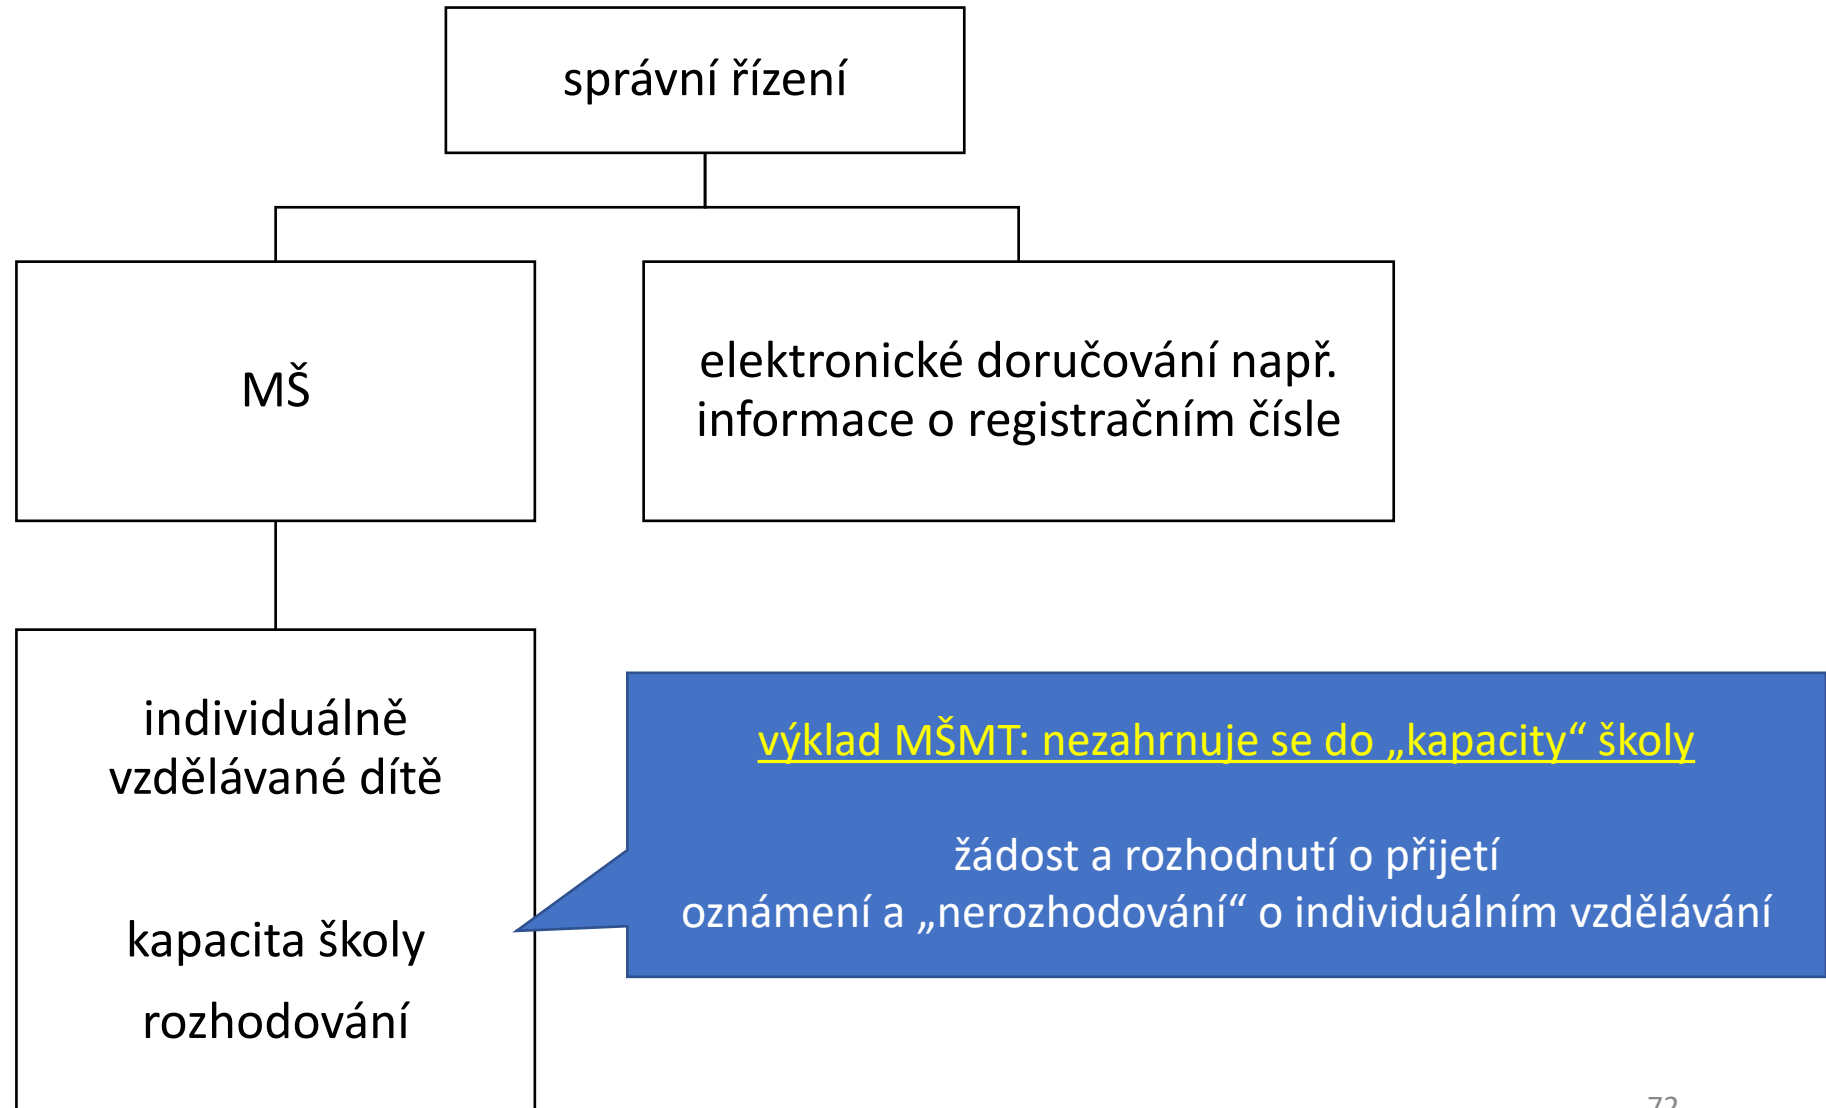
správní řízení

MŠ

elektronické doručování např. informace o registračním čísle

individuálně vzdělávané dítě

kapacita školy

rozhodování

výklad MŠMT: nezahrnuje se do „kapacity“ školy

žádost a rozhodnutí o přijetí
oznámení a „nerozhodování“ o individuálním vzdělávání

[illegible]